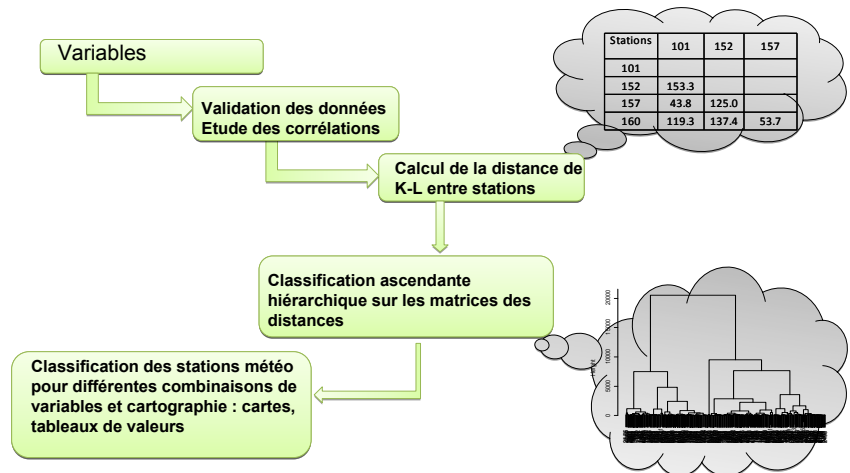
Variables

Validation des données
Etude des corrélations

Calcul de la distance de K-L entre stations

| Stations | 101 | 152 | 157 |
|---|---|---|---|
| 101 | | | |
| 152 | 153.3 | | |
| 157 | 43.8 | 125.0 | |
| 160 | 119.3 | 137.4 | 53.7 |

Classification ascendante hiérarchique sur les matrices des distances

20000
15000
10000
5000
0
Height

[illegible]

Classification des stations météo pour différentes combinaisons de variables et cartographie : cartes, tableaux de valeurs